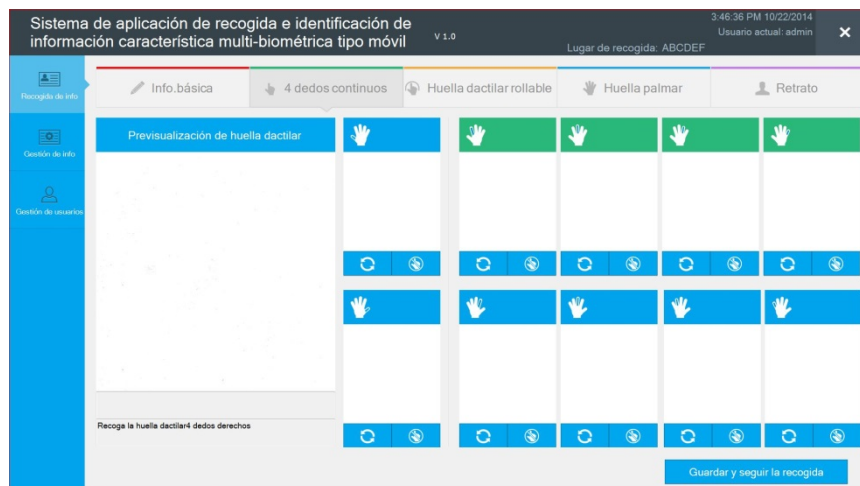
Sistema de aplicación de recogida e identificación de información característica multi-biométrica tipo móvil V 1.0

Lugar de recogida: ABCDEF

3:46:36 PM 10/22/2014
Usuario actual: admin

Recogida de info

Gestión de info

Gestión de usuarios

Info.básica

4 dedos continuos

Huella dactilar rollable

Huella palmar

Retrato

Previsualización de huella dactilar

Recoga la huella dactilar4 dedos derechos

Guardar y seguir la recogida